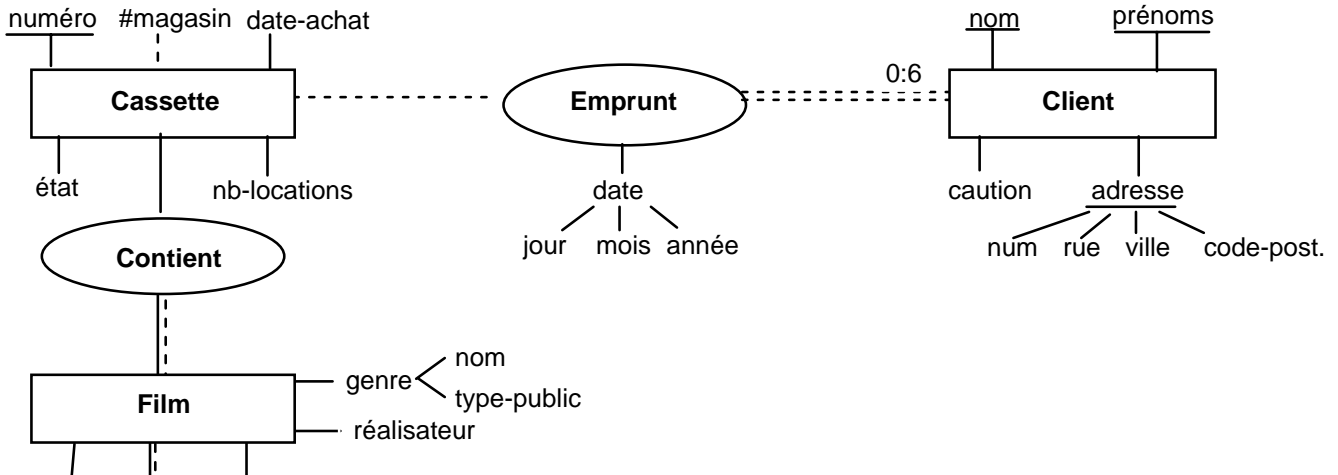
numéro #magasin date-achat

Cassette

état nb-locations

Emprunt

date

jour mois année

0:6

nom prénoms

Client

caution adresse

num rue ville code-post.

Contient

Film

genre nom type-public

réalisateur